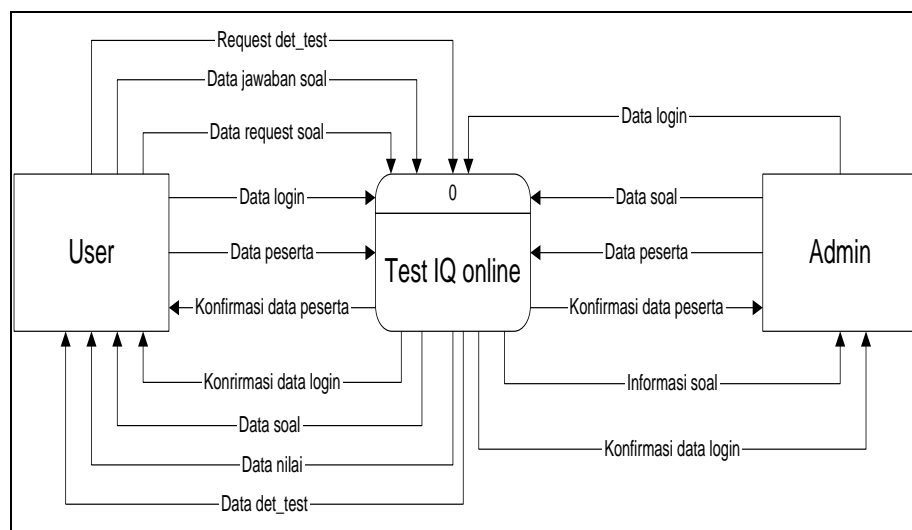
Request det_test

Data jawaban soal

Data request soal

Data login

Data login

0

Data soal

User

Data peserta

Test IQ online

Data peserta

Admin

Konfirmasi data peserta

Konfirmasi data peserta

Konrirmasi data login

Informasi soal

Data soal

Konfirmasi data login

Data nilai

Data det_test